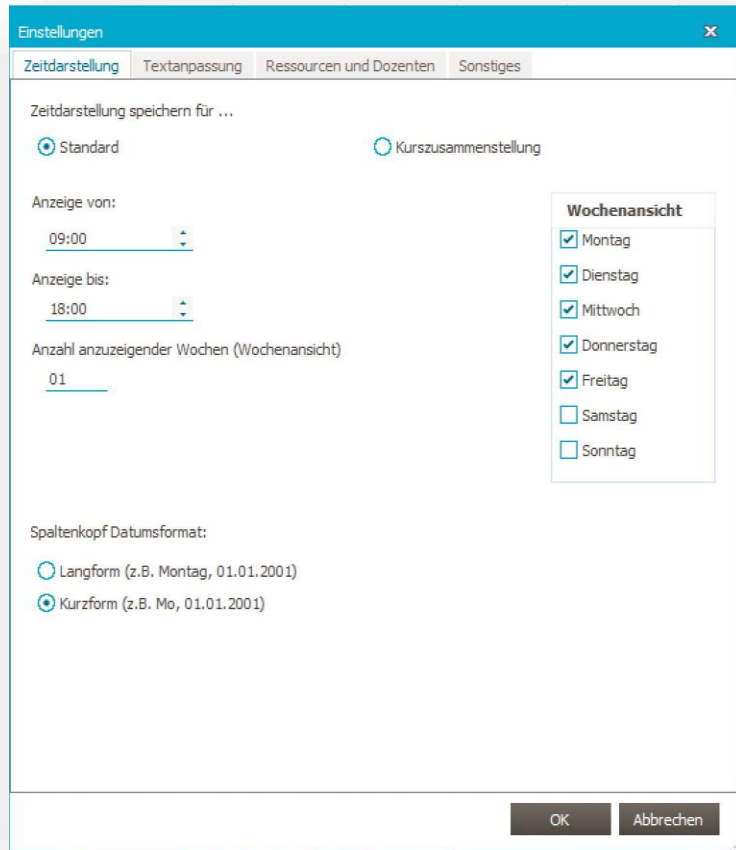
Einstellungen
×

Zeitdarstellung | Textanpassung | Ressourcen und Dozenten | Sonstiges

Zeitdarstellung speichern für ...

Standard

Kurszusammenstellung

Anzeige von:

09:00

Anzeige bis:

18:00

Anzahl anzuzeigender Wochen (Wochenansicht)

01

Wochenansicht

Montag

Dienstag

Mittwoch

Donnerstag

Freitag

Samstag

Sonntag

Spaltenkopf Datumsformat:

Langform (z.B. Montag, 01.01.2001)

Kurzform (z.B. Mo, 01.01.2001)

OK

Abbrechen